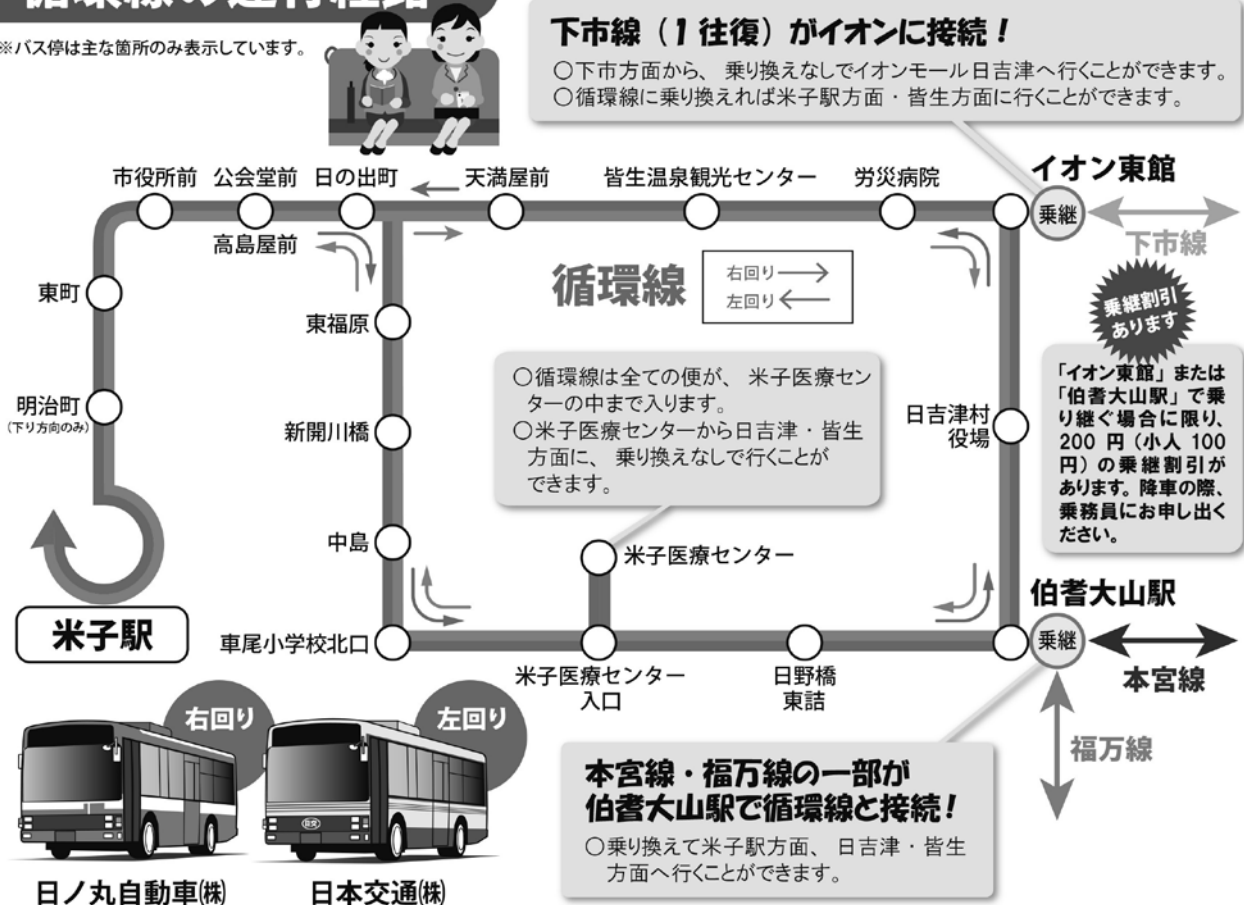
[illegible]

※バス停は主な箇所のみ表示しています。

下市線（1往復）がイオンに接続！
○下市方面から、乗り換えなしでイオンモール日吉津へ行くことができます。
○循環線に乗り換えれば米子駅方面・皆生方面に行くことができます。

市役所前　公会堂前　日の出町　天満屋前　皆生温泉観光センター　労災病院　イオン東館

乗継

下市線

高島屋前

東町

東福原

循環線

右回り
左回り

乗継割引あります

「イオン東館」または「伯耆大山駅」で乗り継ぐ場合に限り、200 円（小人 100 円）の乗継割引があります。降車の際、乗務員にお申し出ください。

○循環線は全ての便が、米子医療センターの中まで入ります。
○米子医療センターから日吉津・皆生方面に、乗り換えなしで行くことができます。

明治町
(下り方向のみ)

新開川橋

日吉津村役場

中島

米子医療センター

伯耆大山駅

米子駅

車尾小学校北口

乗継

本宮線

米子医療センター入口

日野橋東詰

福万線

右回り

左回り

本宮線・福万線の一部が伯耆大山駅で循環線と接続！
○乗り換えて米子駅方面、日吉津・皆生方面へ行くことができます。

日ノ丸自動車(株)

日本交通(株)